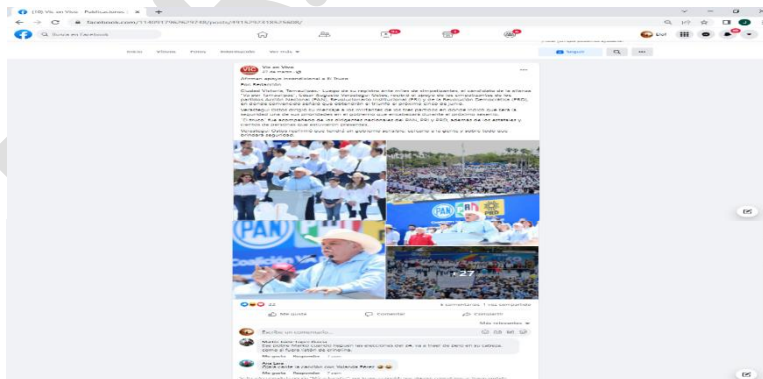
(18) Vix en Vivo - Publicaciones | ×

facebook.com

Buscar en Facebook

Vix en Vivo
Afirman apoyo incondicional a El Truco

Por: Redacción

Ciudad Victoria, Tamaulipas.- Luego de su registro ante miles de simpatizantes, el candidato de la alianza "Va por Tamaulipas", César Augusto Verástegui Ostos, recibió el apoyo de los simpatizantes de los partidos Acción Nacional (PAN), Revolucionario Institucional (PRI) y de la Revolución Democrática (PRD), en donde aseguraron que saldrán a triunfar el próximo 5 de junio.

Verástegui Ostos dirigió su mensaje a los militantes de los tres partidos en donde indicó que cera la seguridad una de sus prioridades en el gobierno que encabezará durante el próximo sexenio.

"El Truco" fue acompañado de los dirigentes nacionales del PAN, PRI y PRD, además de los alcaldes y cientos de personas que estuvieron presentes.

Verástegui Ostos reafirmó que tendrá un gobierno cercano, cercano a la gente y estaré todo que brindará seguridad.

PAN

Coalición

+27

Me gusta

Comentar

Compartir

Escribe un comentario...

Me gusta · Responder

Me gusta · Responder